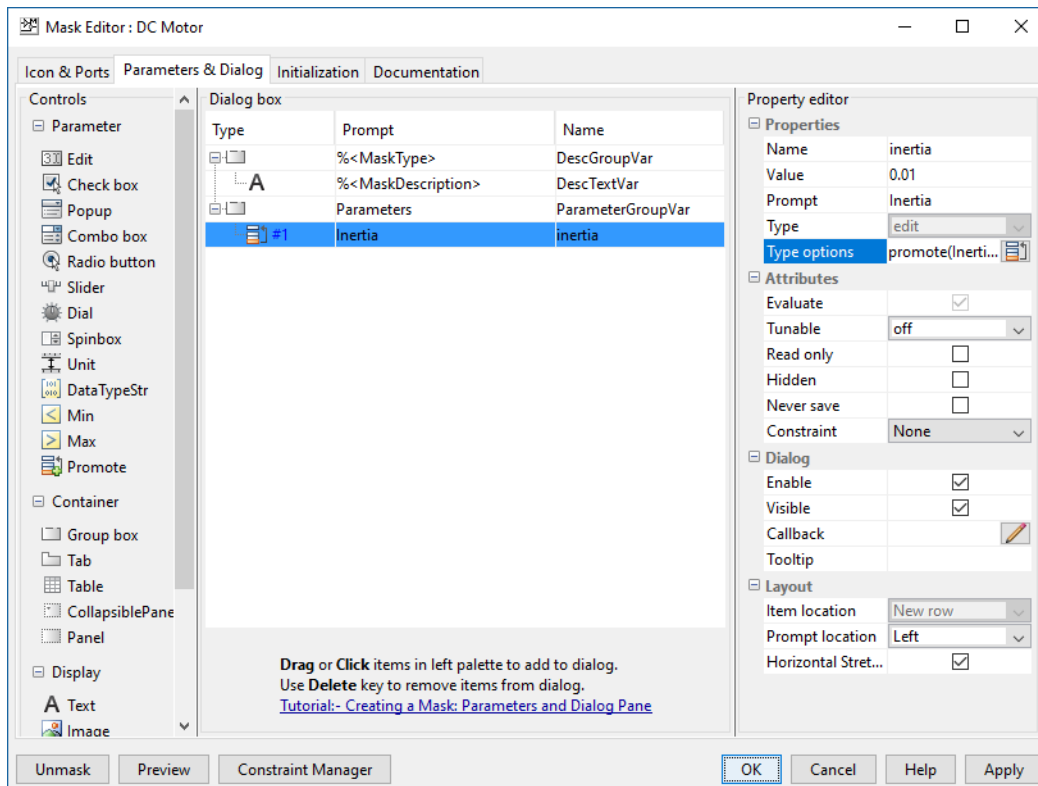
Mask Editor : DC Motor

Icon & Ports | Parameters & Dialog | Initialization | Documentation

Controls
⊟ Parameter
Edit
Check box
Popup
Combo box
Radio button
Slider
Dial
Spinbox
Unit
DataTypeStr
Min
Max
Promote
⊟ Container
Group box
Tab
Table
CollapsiblePane
Panel
⊟ Display
Text
Image

Dialog box

| Type | Prompt | Name |
|---|---|---|
| | %<MaskType> | DescGroupVar |
| A | %<MaskDescription> | DescTextVar |
| | Parameters | ParameterGroupVar |
| #1 | Inertia | inertia |

**Drag** or **Click** items in left palette to add to dialog.
Use **Delete** key to remove items from dialog.
Tutorial:- Creating a Mask: Parameters and Dialog Pane

Property editor
⊟ Properties
| | |
|---|---|
| Name | inertia |
| Value | 0.01 |
| Prompt | Inertia |
| Type | edit |
| Type options | promote(Inerti... |

⊟ Attributes
| | |
|---|---|
| Evaluate | ☑ |
| Tunable | off |
| Read only | ☐ |
| Hidden | ☐ |
| Never save | ☐ |
| Constraint | None |

⊟ Dialog
| | |
|---|---|
| Enable | ☑ |
| Visible | ☑ |
| Callback | |
| Tooltip | |

⊟ Layout
| | |
|---|---|
| Item location | New row |
| Prompt location | Left |
| Horizontal Stret... | ☑ |

Unmask | Preview | Constraint Manager | OK | Cancel | Help | Apply